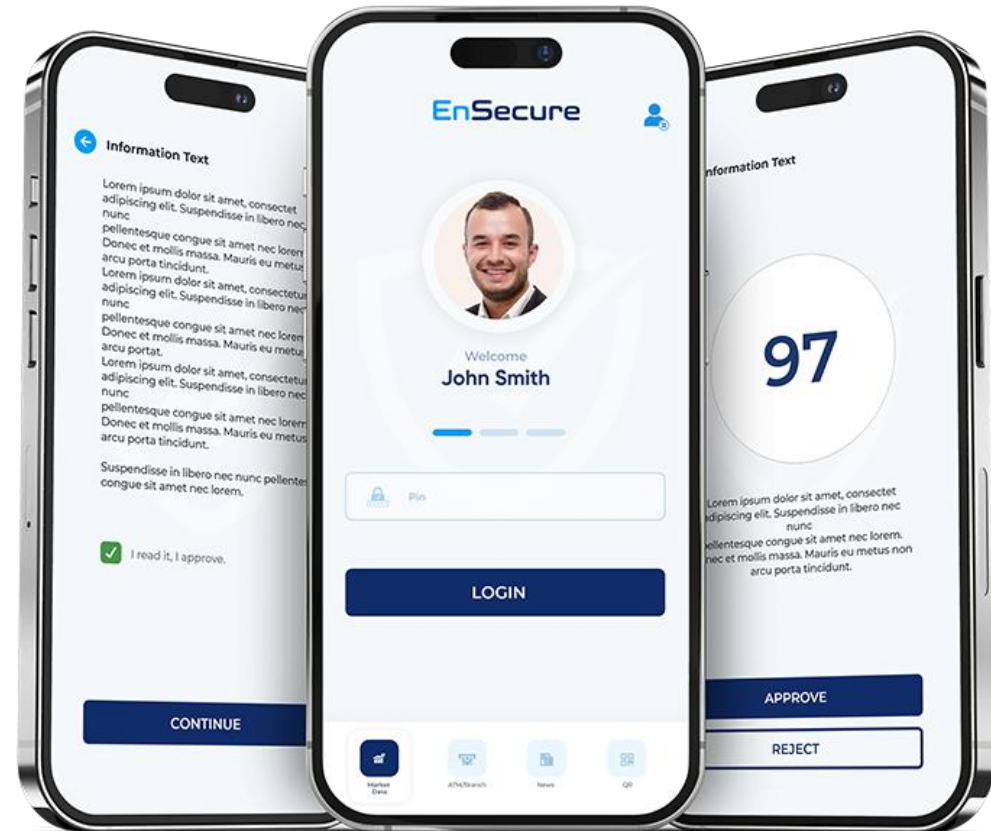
Information Text

Lorem ipsum dolor sit amet, consectet adipiscing elit. Suspendisse in libero nec nunc pellentesque congue sit amet nec lorem Donec et mollis massa. Mauris eu metus arcu porta tincidunt. Lorem ipsum dolor sit amet, consectetu adipiscing elit. Suspendisse in libero nec nunc pellentesque congue sit amet nec lorem Donec et mollis massa. Mauris eu metus arcu portat. Lorem ipsum dolor sit amet, consectetu adipiscing elit. Suspendisse in libero nec nunc pellentesque congue sit amet nec lorem Donec et mollis massa. Mauris eu metus arcu porta tincidunt.

Suspendisse in libero nec nunc pellentes congue sit amet nec lorem.

I read it, I approve.

CONTINUE

EnSecure

Welcome
John Smith

Pin

LOGIN

Market Data
ATM/Branch
News
QR

nformation Text

97

Lorem ipsum dolor sit amet, consectet adipiscing elit. Suspendisse in libero nec nunc pellentesque congue sit amet nec lorem. nec et mollis massa. Mauris eu metus non arcu porta tincidunt.

APPROVE

REJECT